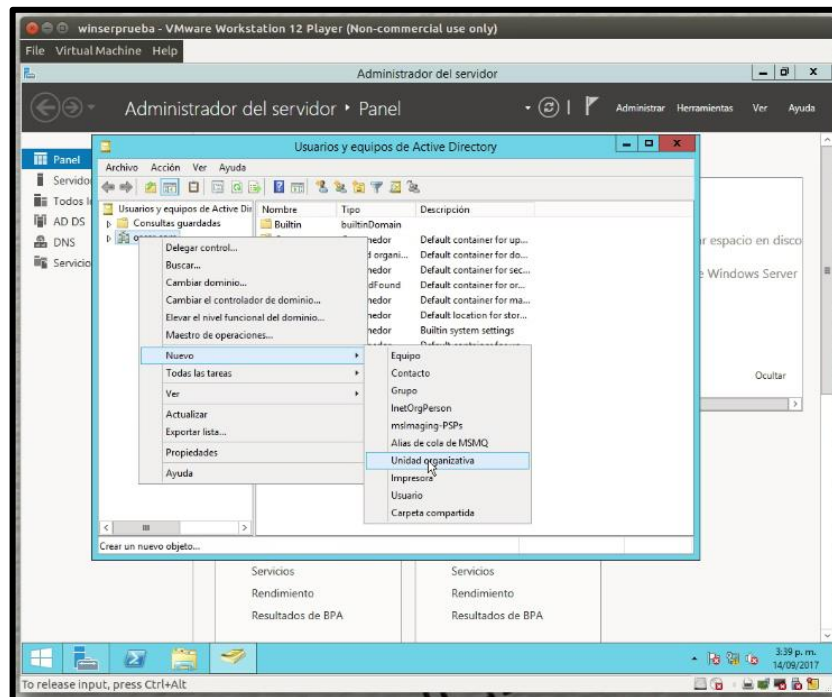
winserprueba - VMware Workstation 12 Player (Non-commercial use only)
File Virtual Machine Help

Administrador del servidor

Administrador del servidor • Panel

Administrar Herramientas Ver Ayuda

Panel
Servido
Todos l
AD DS
DNS
Servicio

Usuarios y equipos de Active Directory

Archivo Acción Ver Ayuda

Usuarios y equipos de Active Dir
Consultas guardadas
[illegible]

| Nombre | Tipo | Descripción |
|---|---|---|
| Builtin | builtinDomain | |
| | nedor | Default container for up... |
| | l organi... | Default container for do... |
| | nedor | Default container for sec... |
| | dFound | Default container for or... |
| | nedor | Default container for ma... |
| | nedor | Default location for stor... |
| | nedor | Builtin system settings |

Delegar control...
Buscar...
Cambiar dominio...
Cambiar el controlador de dominio...
Elevar el nivel funcional del dominio...
Maestro de operaciones...
Nuevo
Todas las tareas
Ver
Actualizar
Exportar lista...
Propiedades
Ayuda

Equipo
Contacto
Grupo
InetOrgPerson
msImaging-PSPs
Alias de cola de MSMQ
Unidad organizativa
Impresora
Usuario
Carpeta compartida

r espacio en disco
Windows Server
Ocultar

Crear un nuevo objeto...

Servicios
Rendimiento
Resultados de BPA

Servicios
Rendimiento
Resultados de BPA

3:39 p. m.
14/09/2017

To release input, press Ctrl+Alt